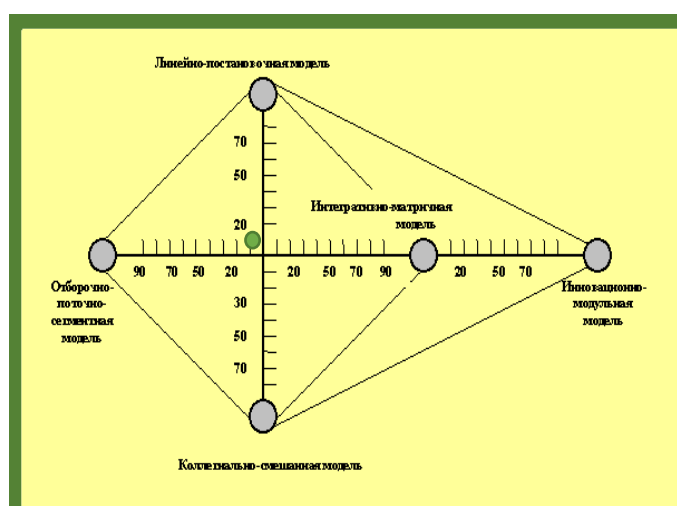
Линейно-постановочная модель

70

50

Интегративно-матричная модель

20

90 70 50 20

20 50 70 90

20 50 70

Отборочно-поточно-сегментная модель

30

50

70

Инновационно-модульная модель

Коллегиально-смешанная модель